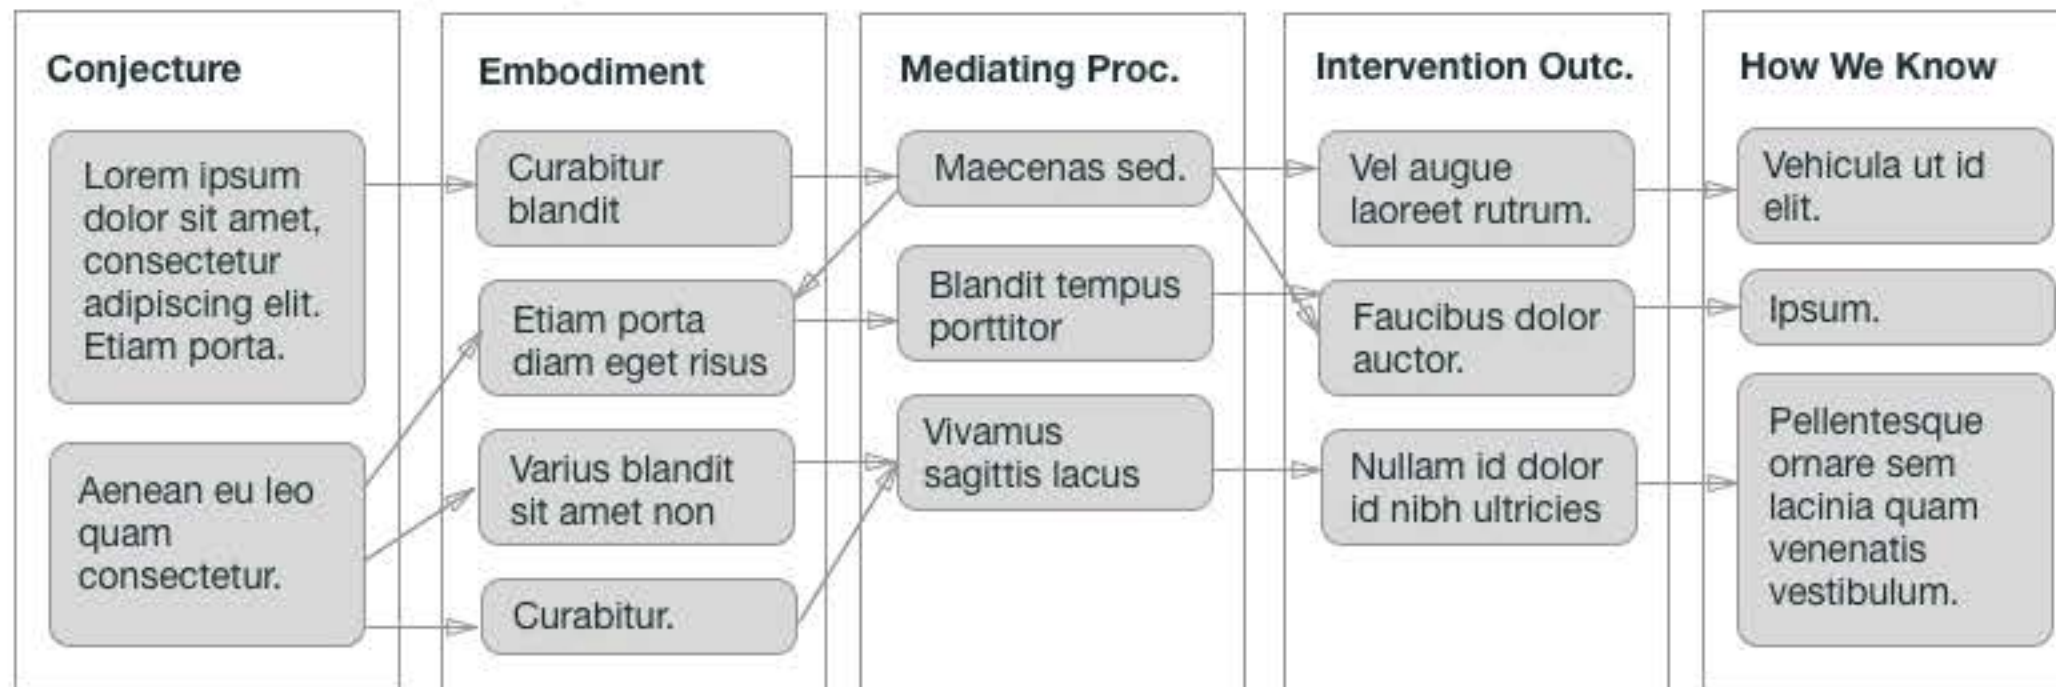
Conjecture

Lorem ipsum dolor sit amet, consectetur adipiscing elit. Etiam porta.

Aenean eu leo quam consectetur.

Embodiment

Curabitur blandit

Etiam porta diam eget risus

Varius blandit sit amet non

Curabitur.

Mediating Proc.

Maecenas sed.

Blandit tempus porttitor

Vivamus sagittis lacus

Intervention Outc.

Vel augue laoreet rutrum.

Faucibus dolor auctor.

Nullam id dolor id nibh ultricies

How We Know

Vehicula ut id elit.

Ipsum.

Pellentesque ornare sem lacinia quam venenatis vestibulum.